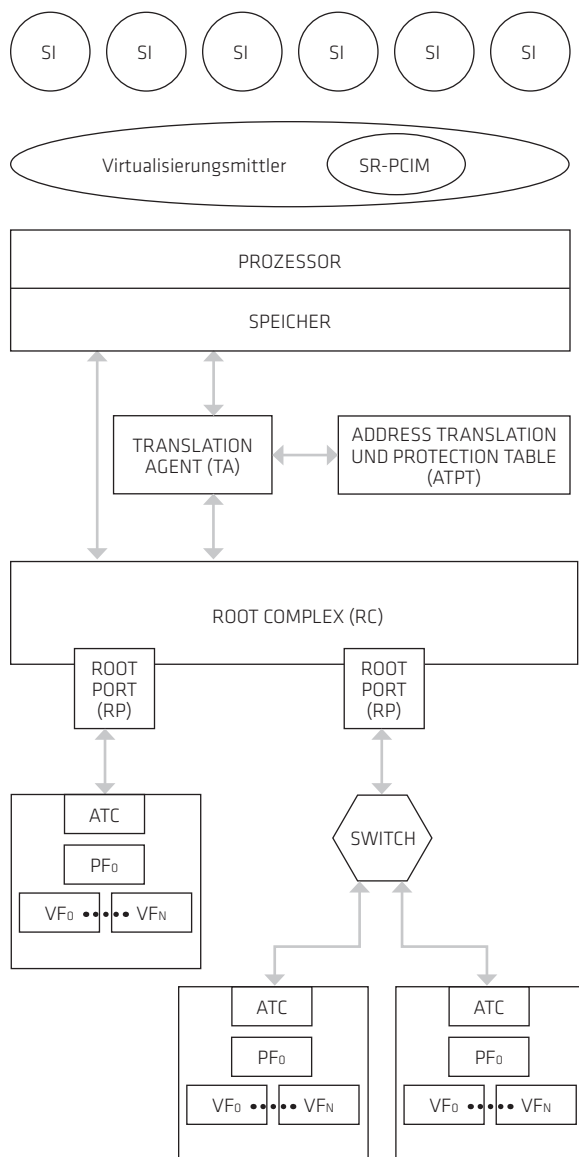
SI SI SI SI SI SI

Virtualisierungsmittler SR-PCIM

PROZESSOR

SPEICHER

TRANSLATION AGENT (TA)

ADDRESS TRANSLATION UND PROTECTION TABLE (ATPT)

ROOT COMPLEX (RC)

ROOT PORT (RP)

ROOT PORT (RP)

ATC

$PF_0$

$VF_0$ $VF_N$

SWITCH

ATC

$PF_0$

$VF_0$ $VF_N$

ATC

$PF_0$

$VF_0$ $VF_N$